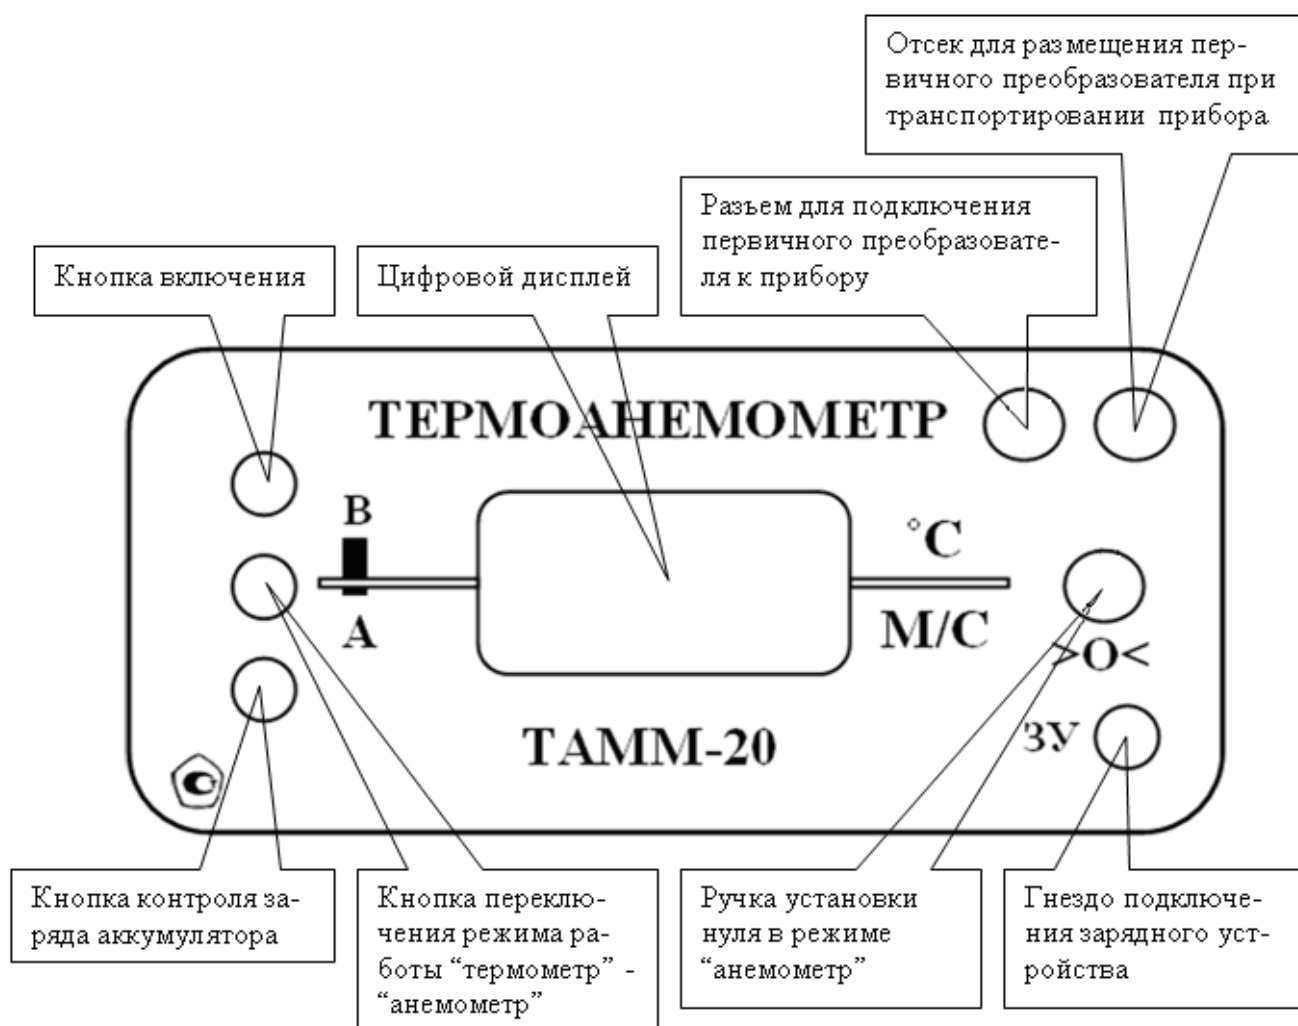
Отсек для размещения первичного преобразователя при транспортировании прибора

Разъем для подключения первичного преобразователя к прибору

Кнопка включения

Цифровой дисплей

ТЕРМОАНЕМОМЕТР

В

А

°С

М/С

>О<

ТАММ-20

ЗУ

Кнопка контроля заряда аккумулятора

Кнопка переключения режима работы “термометр” - “анемометр”

Ручка установки нуля в режиме “анемометр”

Гнездо подключения зарядного устройства